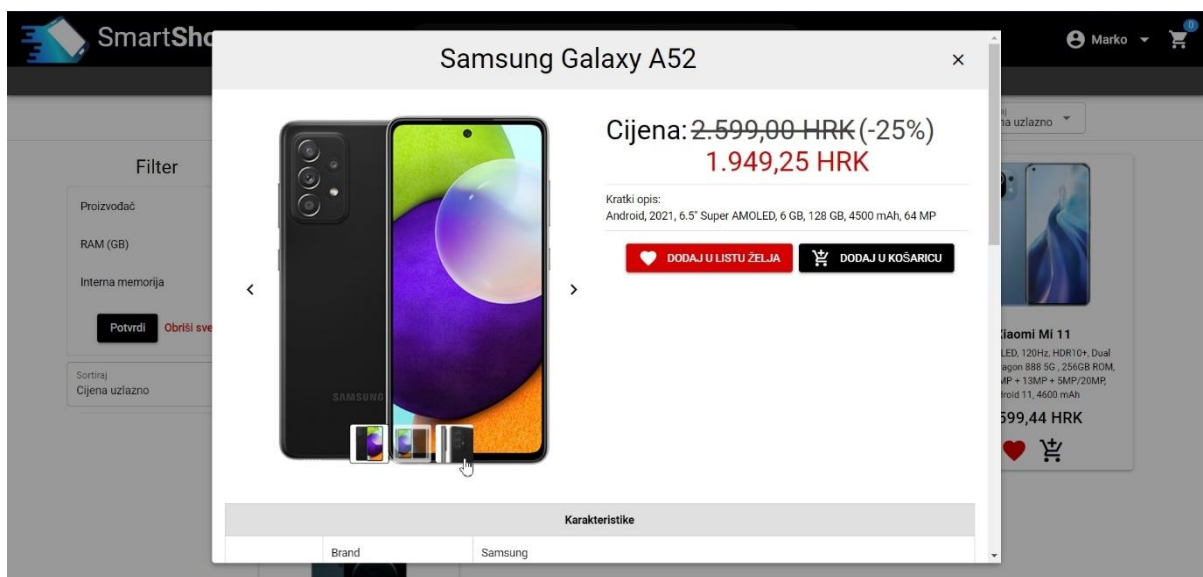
SmartSho

Marko 0

Samsung Galaxy A52 ×

Cijena: 2.599,00 HRK (-25%)
1.949,25 HRK

Kratki opis:
Android, 2021, 6.5" Super AMOLED, 6 GB, 128 GB, 4500 mAh, 64 MP

DODAJ U LISTU ŽELJA
DODAJ U KOŠARICU

‹ ›

SAMSUNG

Filter

Proizvođač

RAM (GB)

Interna memorija

Potvrdi Obriši sve

Sortiraj
Cijena uzlazno

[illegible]na uzlazno

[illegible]iaomi Mi 11
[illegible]LED, 120Hz, HDR10+, Dual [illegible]agon 888 5G , 256GB ROM, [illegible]MP + 13MP + 5MP/20MP, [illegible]roid 11, 4600 mAh
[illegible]599,44 HRK

Karakteristike

| Brand | Samsung |